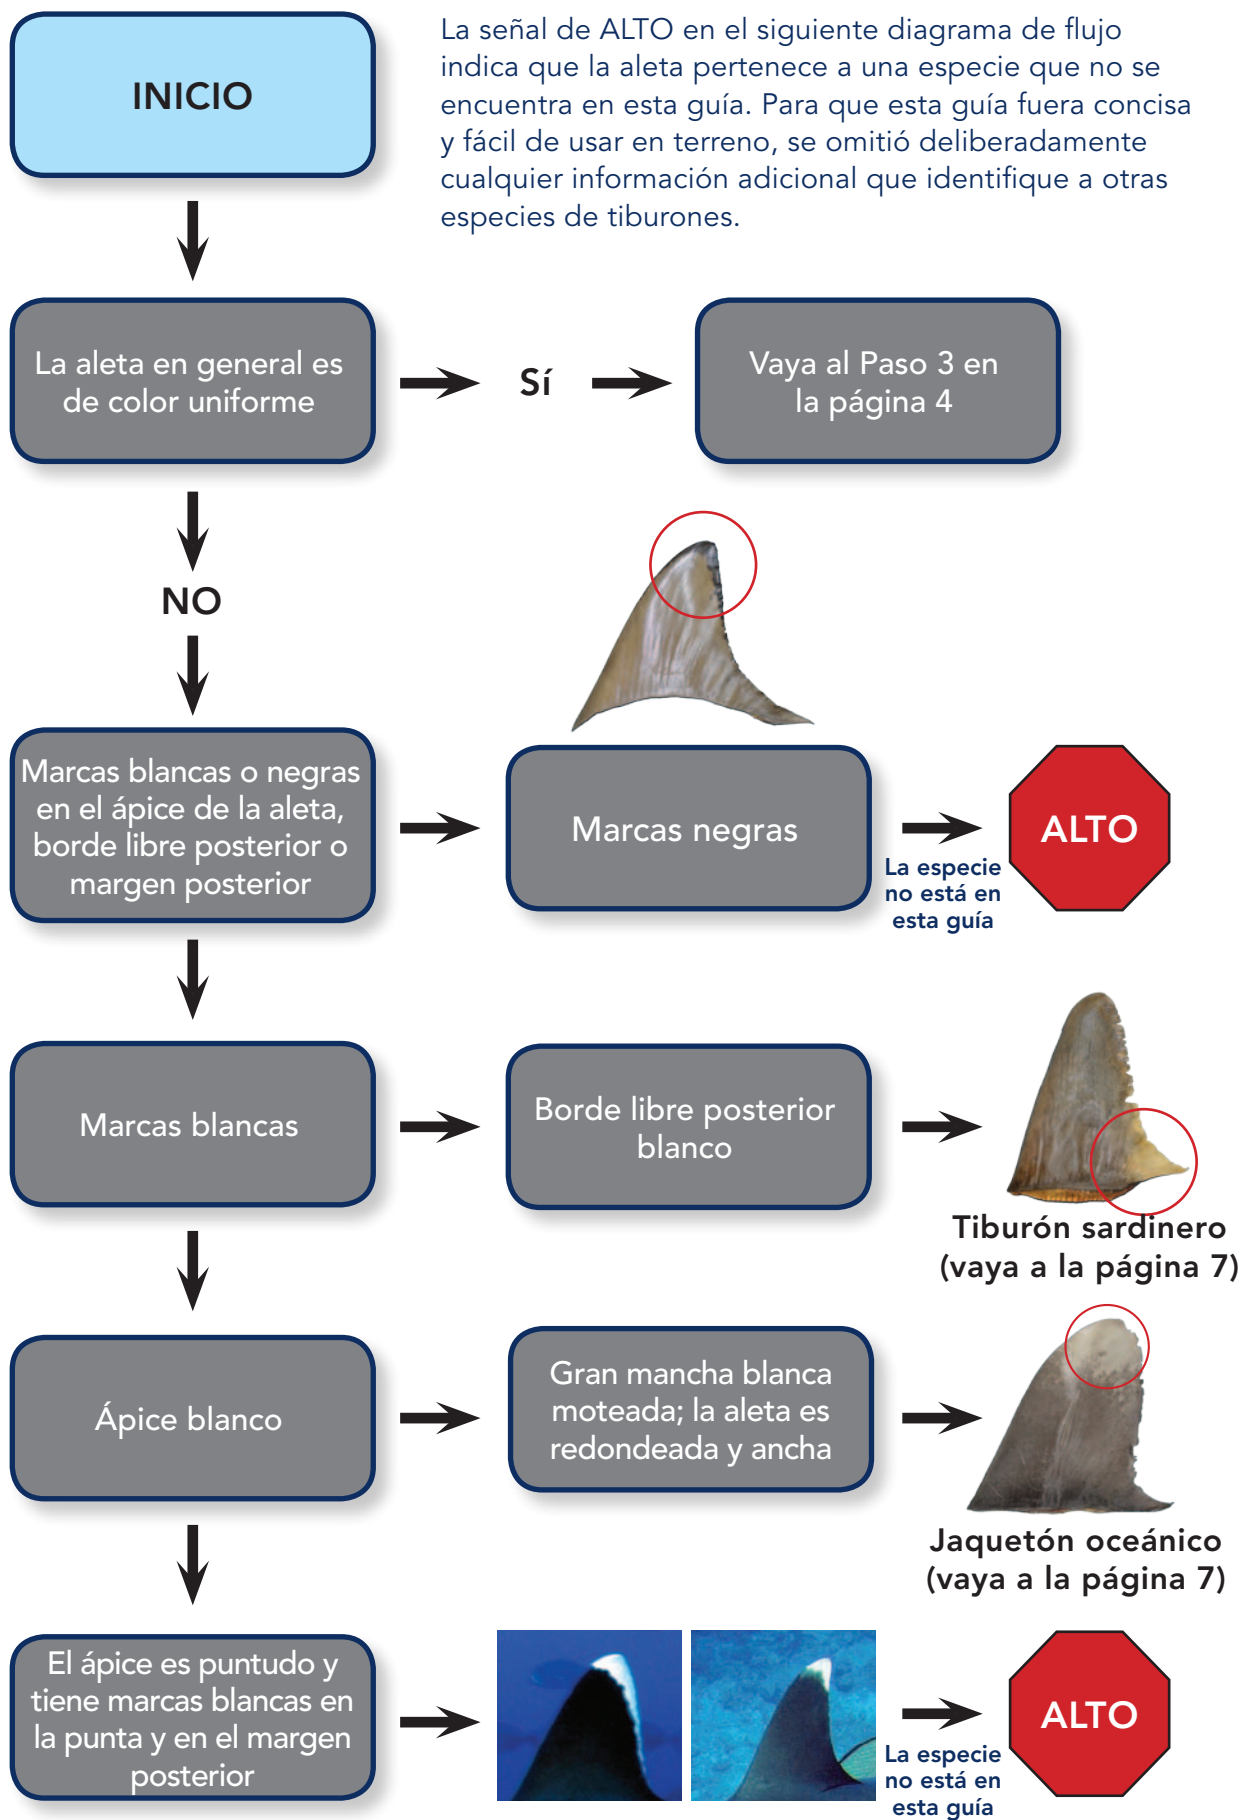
INICIO

La señal de ALTO en el siguiente diagrama de flujo indica que la aleta pertenece a una especie que no se encuentra en esta guía. Para que esta guía fuera concisa y fácil de usar en terreno, se omitió deliberadamente cualquier información adicional que identifique a otras especies de tiburones.

La aleta en general es de color uniforme

Sí

Vaya al Paso 3 en la página 4

NO

Marcas blancas o negras en el ápice de la aleta, borde libre posterior o margen posterior

Marcas negras

La especie no está en esta guía

ALTO

Marcas blancas

Borde libre posterior blanco

Tiburón sardinero (vaya a la página 7)

Ápice blanco

Gran mancha blanca moteada; la aleta es redondeada y ancha

Jaquetón oceánico (vaya a la página 7)

El ápice es puntudo y tiene marcas blancas en la punta y en el margen posterior

La especie no está en esta guía

ALTO